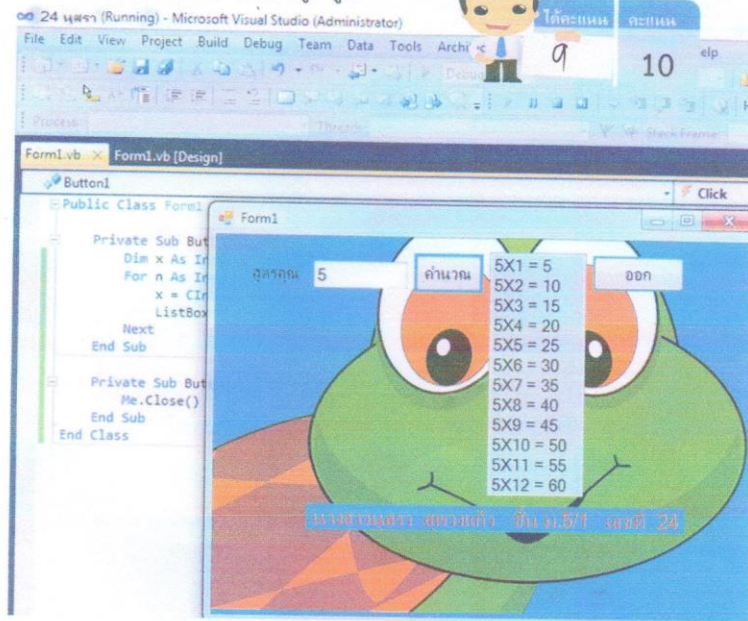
๐๑ 24 นุสรา (Running) - Microsoft Visual Studio (Administrator)

ได้คะแนน 9 คะแนน 10

File Edit View Project Build Debug Team Data Tools Archi elp

Process: Thread: Stack Frame:

Form1.vb × Form1.vb [Design]

Button1 Click

Public Class Form1

Private Sub But
Dim x As In
For n As In
x = CIn
ListBox
Next
End Sub

Private Sub But
Me.Close()
End Sub
End Class

Form1

สูตรคูณ 5 คำนวณ ออก

5X1 = 5
5X2 = 10
5X3 = 15
5X4 = 20
5X5 = 25
5X6 = 30
5X7 = 35
5X8 = 40
5X9 = 45
5X10 = 50
5X11 = 55
5X12 = 60

นางสาวนุสรา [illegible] ชั้น ม.5/1 เลขที่ 24